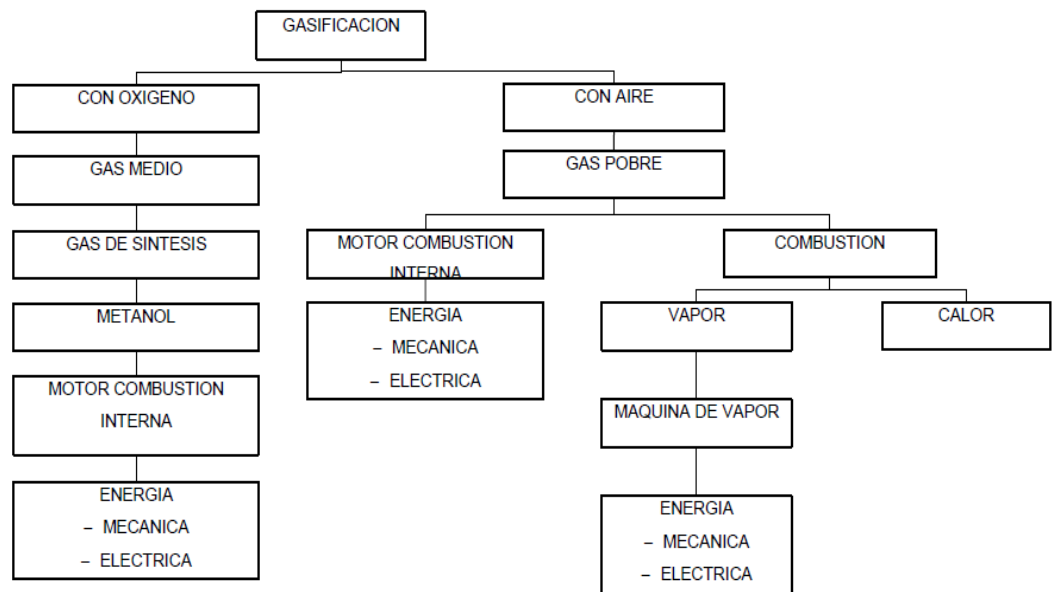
GASIFICACION

CON OXIGENO

GAS MEDIO

GAS DE SINTESIS

METANOL

MOTOR COMBUSTION INTERNA

ENERGIA
– MECANICA
– ELECTRICA

CON AIRE

GAS POBRE

MOTOR COMBUSTION INTERNA

ENERGIA
– MECANICA
– ELECTRICA

COMBUSTION

VAPOR

MAQUINA DE VAPOR

ENERGIA
– MECANICA
– ELECTRICA

CALOR